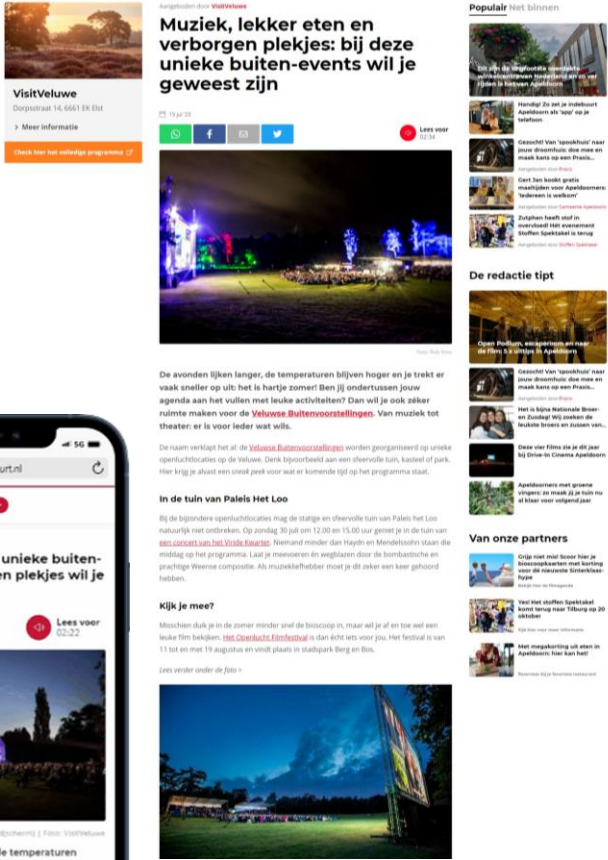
VisitVeluwe
Dorpsstraat 14, 6661 EK Elst
> Meer informatie
Check hier het volledige programma

Aangeboden door VisitVeluwe

Muziek, lekker eten en verborgen plekjes: bij deze unieke buiten-events wil je geweest zijn

19 jul 23

Lees voor 02:34

Foto: Rob Voss

De avonden lijken langer, de temperaturen blijven hoger en je trekt er vaak sneller op uit: het is hartje zomer! Ben jij ondertussen jouw agenda aan het vullen met leuke activiteiten? Dan wil je ook zéker ruimte maken voor de Veluwse Buitenvoorstellingen. Van muziek tot theater: er is voor ieder wat wils.

De naam verklapt het al: de Veluwse Buitenvoorstellingen worden georganiseerd op unieke openluchtlocaties op de Veluwe. Denk bijvoorbeeld aan een sfeervolle tuin, kasteel of park. Hier krijg je alvast een sneak peek voor wat er komende tijd op het programma staat.

In de tuin van Paleis Het Loo

Bij de bijzondere openluchtlocaties mag de statige en sfeervolle tuin van Paleis het Loo natuurlijk niet ontbreken. Op zondag 30 juli om 12.00 en 15.00 uur geniet je in de tuin van een concert van het Viride Kwartet. Niemand minder dan Haydn en Mendelssohn staan die middag op het programma. Laat je meevoeren en wegblazen door de bombastische en prachtige Weense compositie. Als muziekliefhebber moet je dit zeker een keer gehoord hebben.

Kijk je mee?

Misschien duik je in de zomer minder snel de bioscoop in, maar wil je af en toe wel een leuke film bekijken. Het Openlucht Filmfestival is dan écht iets voor jou. Het festival is van 11 tot en met 19 augustus en vindt plaats in stadspark Berg en Bos.

Lees verder onder de foto >

Populair Net binnen

Eén van de leukste overdekte winkelcentra van Nederland en er ver rijden in het van Apeldoorn

Handig! Zo zet je indebuurt Apeldoorn als 'app' op je telefoon

Gezocht! Van 'spookhuis' naar jouw droomhuis: doe mee en maak kans op een Praxis...
Aangeboden door Praxis

Gert Jan kookt gratis maaltijden voor Apeldoorners: 'Iedereen is welkom'
Aangeboden door Gemeente Apeldoorn

Zutphen heeft stof in overvloed! Het evenement Stoffen Spektakel is terug
Aangeboden door Stoffen Spektakel

De redactie tipt

Open Podium, escaperoom en naar de film: 5 x uitjes in Apeldoorn

Gezocht! Van 'spookhuis' naar jouw droomhuis: doe mee en maak kans op een Praxis...
Aangeboden door Praxis

Het is bijna Nationale Broer- en Zusdag! Wij zoeken de leukste broers en zussen van...

Deze vier films zie je dit jaar bij Drive-In Cinema Apeldoorn

Apeldoorners met groene vingers: zo maak jij je tuin nu al klaar voor volgend jaar

Van onze partners

Grijp niet mis! Scoor hier je bioscoopkaarten met korting voor de nieuwste Sinterklaas-hype
Bekijk hier de filmagenda

Yes! Het stoffen Spektakel komt terug naar Tilburg op 20 oktober
Kijk hier voor meer informatie

Met megakorting uit eten in Apeldoorn: hier kan het!
Reserveer bij je favoriete restaurant

5G
urt.nl
unieke buiten-
n plekjes wil je
Lees voor 02:22
scherm) | Foto: VisitVeluwe
e temperaturen